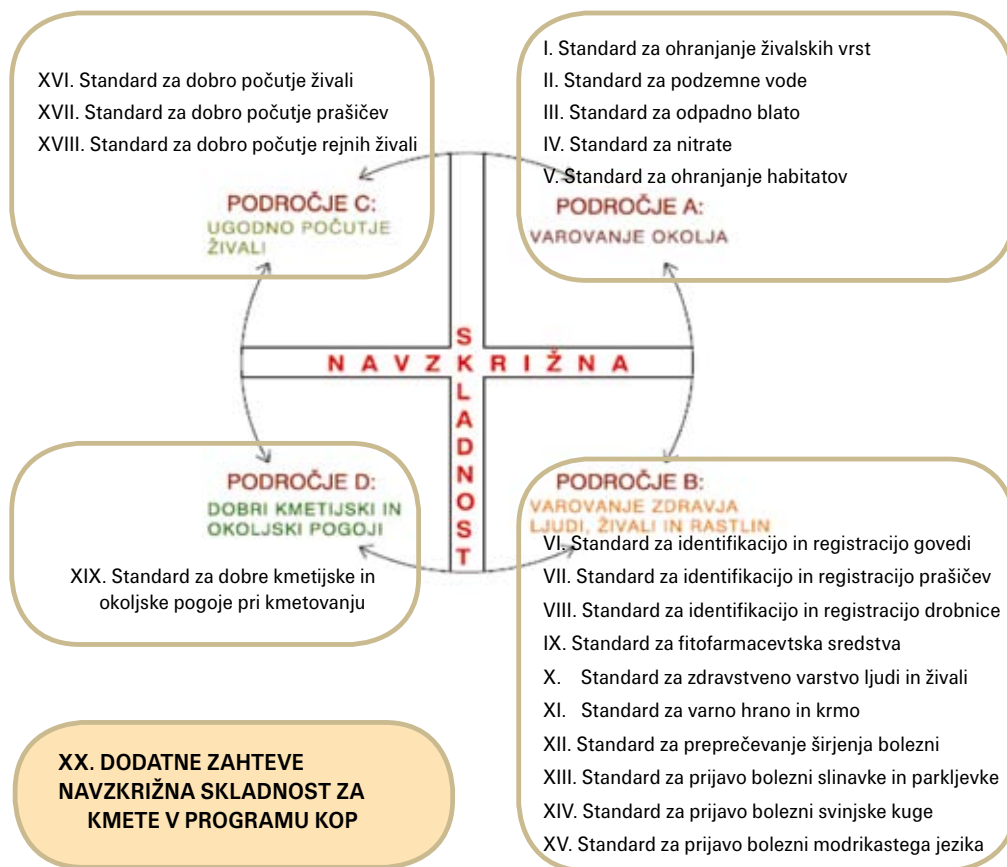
XVI. Standard za dobro počutje živali
XVII. Standard za dobro počutje prašičev
XVIII. Standard za dobro počutje rejnih živali

PODROČJE C:
UGODNO POČUTJE ŽIVALI

I. Standard za ohranjanje živalskih vrst
II. Standard za podzemne vode
III. Standard za odpadno blato
IV. Standard za nitrate
V. Standard za ohranjanje habitatov

PODROČJE A:
VAROVANJE OKOLJA

NAVZKRIŽNA

SKLADNOST

PODROČJE D:
DOBRI KMETIJSKI IN OKOLJSKI POGOJI

XIX. Standard za dobre kmetijske in okoljske pogoje pri kmetovanju

PODROČJE B:
VAROVANJE ZDRAVJA LJUDI, ŽIVALI IN RASTLIN

VI. Standard za identifikacijo in registracijo govedi
VII. Standard za identifikacijo in registracijo prašičev
VIII. Standard za identifikacijo in registracijo drobnice
IX. Standard za fitofarmacevtska sredstva
X. Standard za zdravstveno varstvo ljudi in živali
XI. Standard za varno hrano in krmo
XII. Standard za preprečevanje širjenja bolezni
XIII. Standard za prijavo bolezni slinavke in parkljevke
XIV. Standard za prijavo bolezni svinjske kuge
XV. Standard za prijavo bolezni modrikastega jezika

XX. DODATNE ZAHTEVE NAVZKRIŽNA SKLADNOST ZA KMETE V PROGRAMU KOP